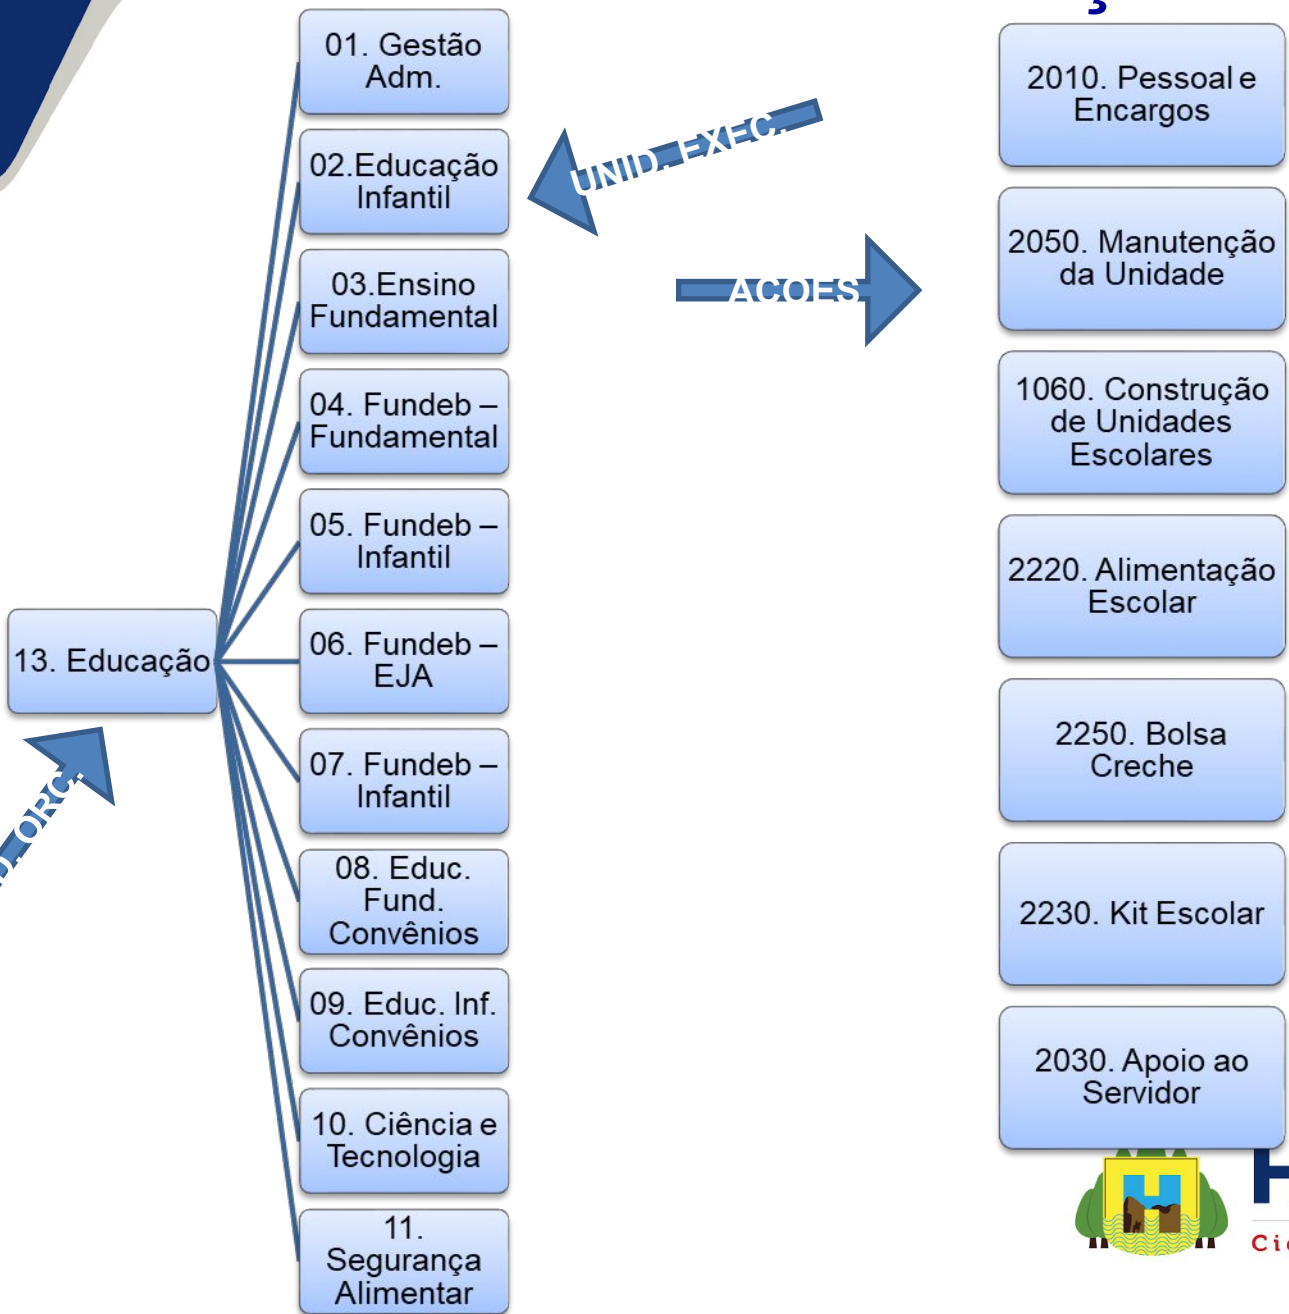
3

01. Gestão Adm.

02.Educação Infantil

03.Ensino Fundamental

04. Fundeb – Fundamental

05. Fundeb – Infantil

06. Fundeb – EJA

07. Fundeb – Infantil

08. Educ. Fund. Convênios

09. Educ. Inf. Convênios

10. Ciência e Tecnologia

11. Segurança Alimentar

13. Educação

D. ORÇ.

UNID. EXEC.

AÇOES

2010. Pessoal e Encargos

2050. Manutenção da Unidade

1060. Construção de Unidades Escolares

2220. Alimentação Escolar

2250. Bolsa Creche

2230. Kit Escolar

2030. Apoio ao Servidor

H

Ci